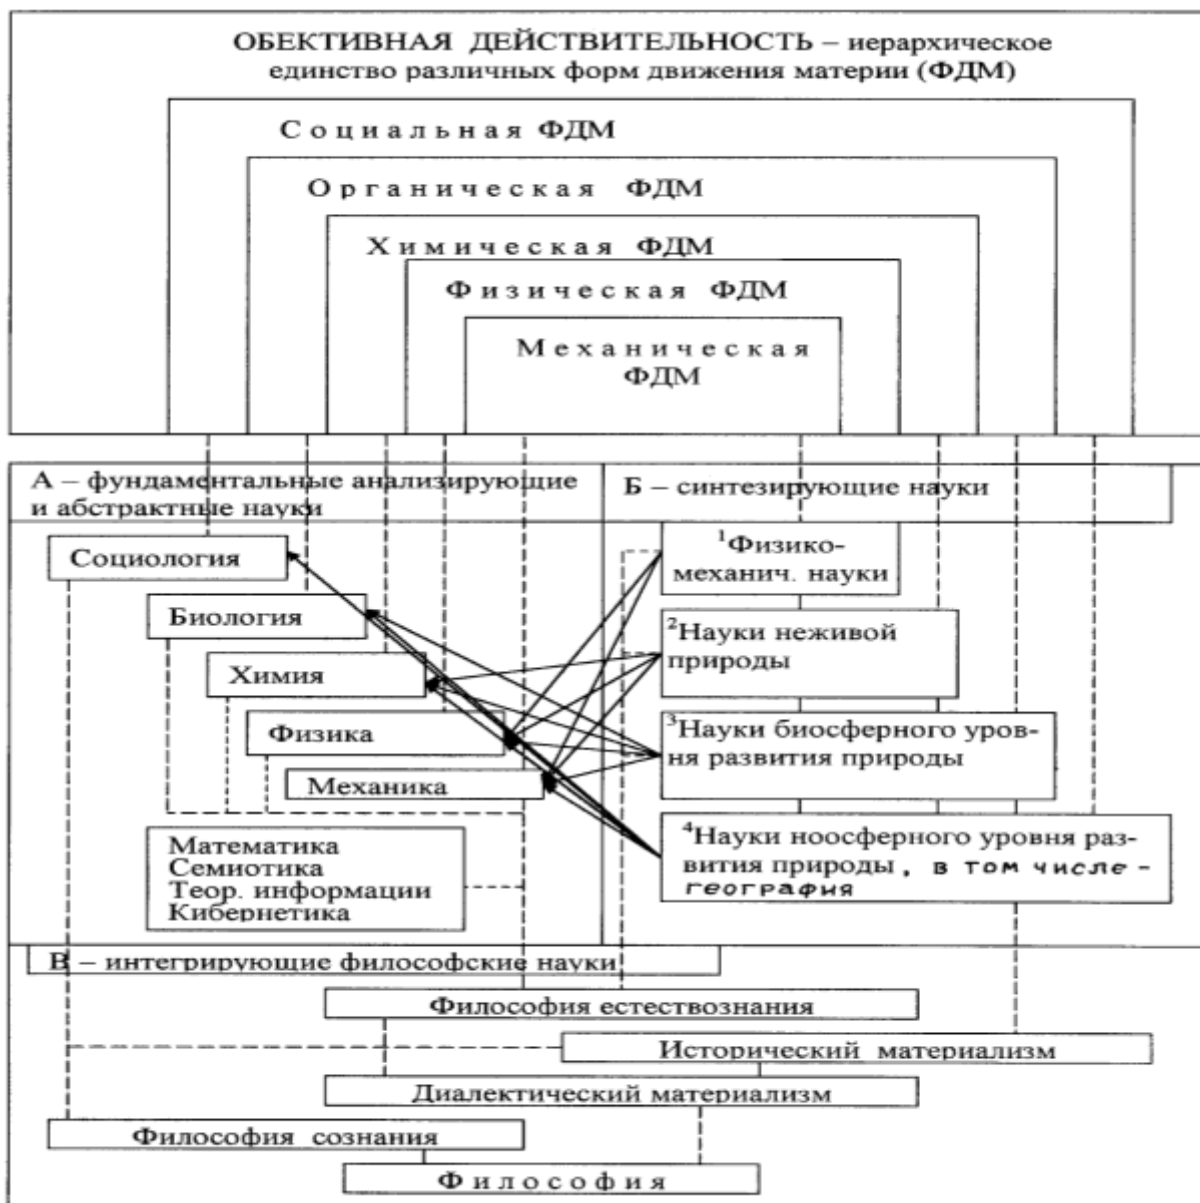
ОБЕКТИВНАЯ ДЕЙСТВИТЕЛЬНОСТЬ – иерархическое единство различных форм движения материи (ФДМ)

Социальная ФДМ

Органическая ФДМ

Химическая ФДМ

Физическая ФДМ

Механическая ФДМ

А – фундаментальные анализирующие и абстрактные науки

Б – синтезирующие науки

Социология

Биология

Химия

Физика

Механика

$^1$Физико-механич. науки

$^2$Науки неживой природы

$^3$Науки биосферного уровня развития природы

$^4$Науки ноосферного уровня развития природы, в том числе - география

Математика
Семиотика
Теор. информации
Кибернетика

В – интегрирующие философские науки

Философия естествознания

Исторический материализм

Диалектический материализм

Философия сознания

Философия